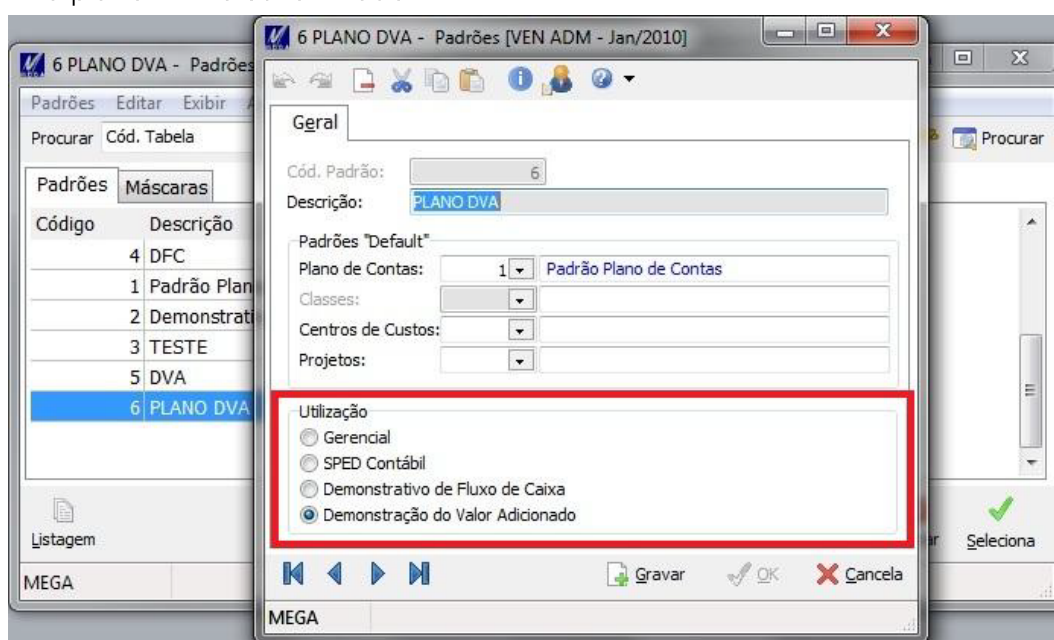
6 PLANO DVA - Padrões
Padrões Editar Exibir
Procurar Cód. Tabela
Procurar
Padrões Máscaras

| Código | Descrição |
|---|---|
| 4 | DFC |
| 1 | Padrão Plan |
| 2 | Demonstrati |
| 3 | TESTE |
| 5 | DVA |
| 6 | PLANO DVA |

Listagem
Seleciona
MEGA

6 PLANO DVA - Padrões [VEN ADM - Jan/2010]
Geral
Cód. Padrão: 6
Descrição: PLANO DVA
Padrões "Default"
Plano de Contas: 1 Padrão Plano de Contas
Classes:
Centros de Custos:
Projetos:
Utilização
Gerencial
SPED Contábil
Demonstrativo de Fluxo de Caixa
Demonstração do Valor Adicionado
Gravar
OK
Cancela
MEGA